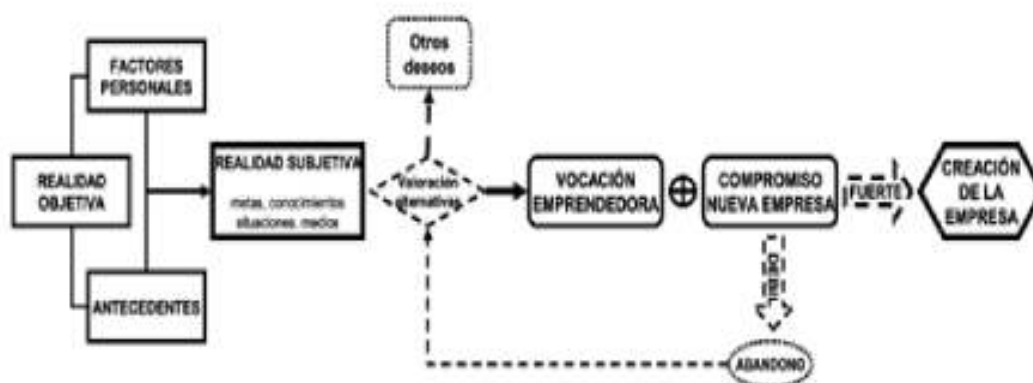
FACTORES PERSONALES

REALIDAD OBJETIVA

ANTECEDENTES

REALIDAD SUBJETIVA

metas, conocimientos situaciones, medios

Otros deseos

Valoración alternativas

VOCACIÓN EMPRENDEDORA

⊕

COMPROMISO NUEVA EMPRESA

FUERTE

CREACIÓN DE LA EMPRESA

DÉBIL

ABANDONO